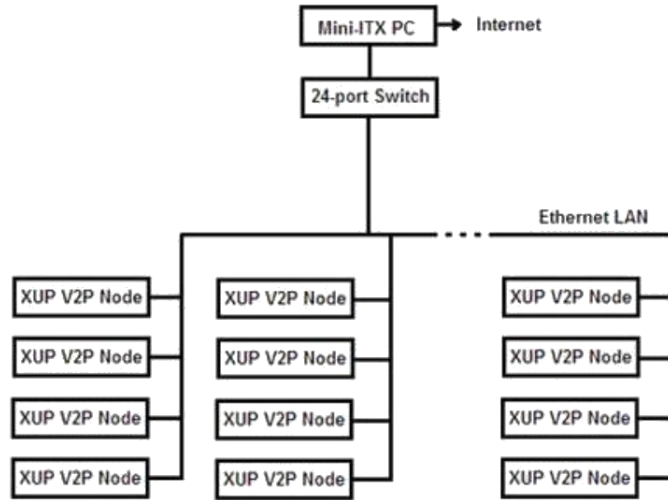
Mini-ITX PC
Internet
24-port Switch
Ethernet LAN
XUP V2P Node
XUP V2P Node
XUP V2P Node
XUP V2P Node
XUP V2P Node
XUP V2P Node
XUP V2P Node
XUP V2P Node
XUP V2P Node
XUP V2P Node
XUP V2P Node
XUP V2P Node